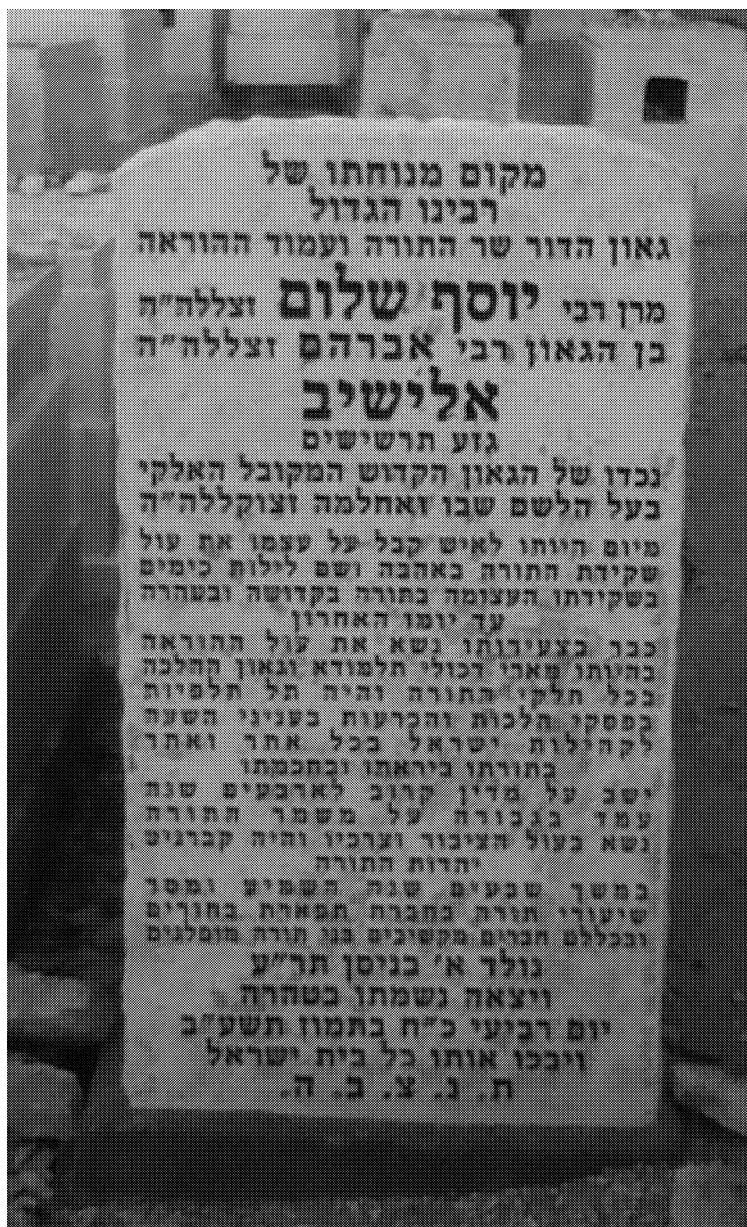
מקום מנוחתו של
רבינו הגדול
גאון הדור שר התורה ועמוד ההוראה

מרן רבי יוסף שלום זצללה"ה
בן הגאון רבי אברהם זצללה"ה
אלישיב
גזע תרשישים
נכדו של הגאון הקדוש המקובל האלקי
בעל הלשם שבו ואחלמה זצוקללה"ה

מיום היותו לאיש קבל על עצמו את עול
שקידת התורה באהבה ושם לילות כימים
בשקידתו העצומה בתורה בקדושה ובטהרה
עד יומו האחרון

כבר בצעירותו נשא את עול ההוראה
בהיותו מארי דכולי תלמודא וגאון ההלכה
בכל חלקי התורה והיה תל תלפיות
בפסקי הלכות והכרעות בעניני השעה
לקהילות ישראל בכל אתר ואתר
בתורתו ביראתו ובחכמתו
ישב על מדין קרוב לארבעים שנה
עמד בגבורה על משמר התורה
נשא בעול הציבור וצרכיו והיה קברניט
יהדות התורה

במשך שבעים שנה השמיע ומסר
שיעורי תורה בחברת תפארת בחורים
ובכללם חברים המשיכים בגו תורה הוסלגים
נולד א' בניסן תר"ע
ויצאה נשמתו בטהרה
יום רביעי כ"ח בתמוז תשע"ב
ויבכו אותו כל בית ישראל
ת. נ. צ. ב. ה.